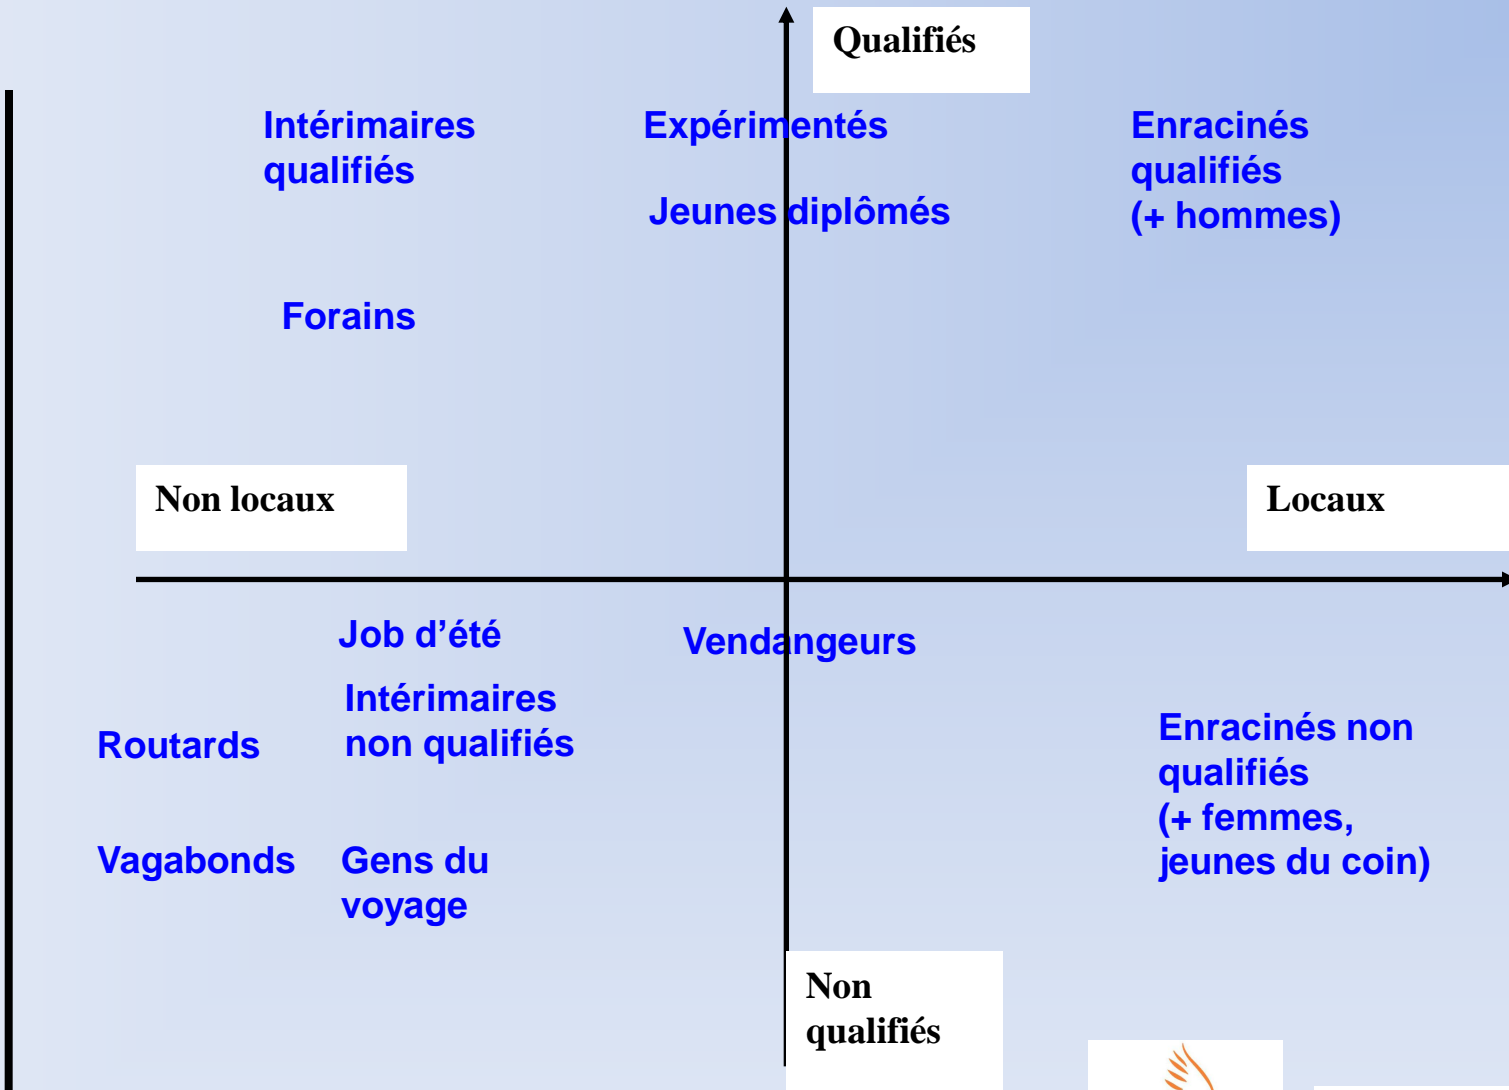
Qualifiés

Intérimaires qualifiés

Expérimentés

Jeunes diplômés

Enracinés qualifiés (+ hommes)

Forains

Non locaux

Locaux

Job d'été

Vendangeurs

Intérimaires non qualifiés

Routards

Enracinés non qualifiés (+ femmes, jeunes du coin)

Vagabonds

Gens du voyage

Non qualifiés